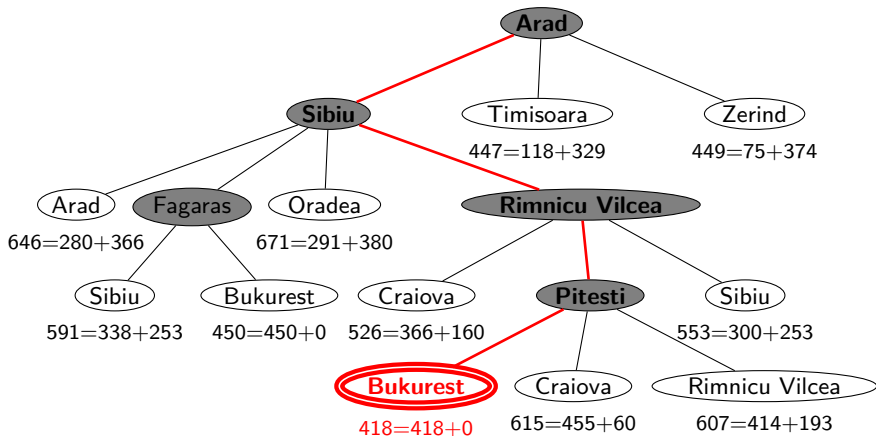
Arad

Sibiu

Timisoara
447=118+329

Zerind
449=75+374

Arad
646=280+366

Fagaras

Oradea
671=291+380

Rimnicu Vilcea

Sibiu
591=338+253

Bukurest
450=450+0

Craiova
526=366+160

Pitesti

Sibiu
553=300+253

Bukurest
418=418+0

Craiova
615=455+60

Rimnicu Vilcea
607=414+193